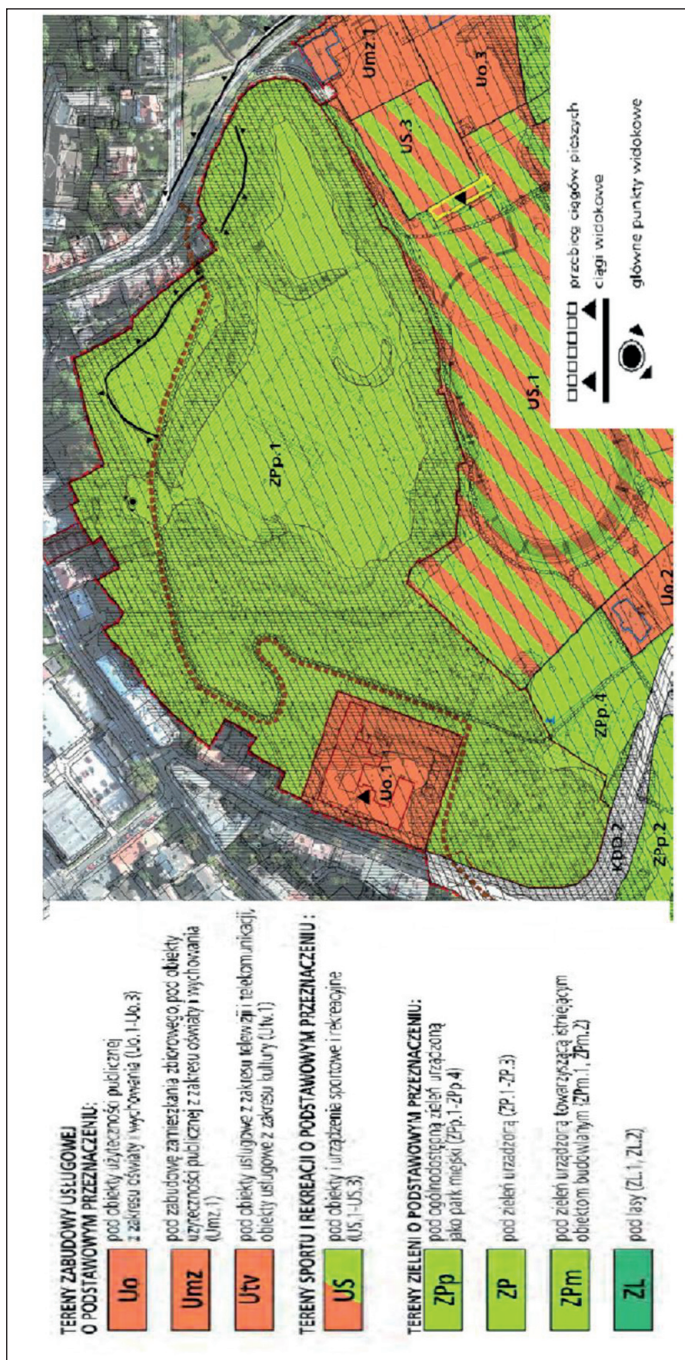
TERENY ZABUDOWY USŁUGOWEJ O PODSTAWOWYM PRZEZNACZENIU:

Uo pod obiekty użyteczności publicznej z zakresu oświaty i wychowania (Uo.1-Uo.3)

Umz pod zabudowę zamieszkania zbiorowego, pod obiekty użyteczności publicznej z zakresu oświaty i wychowania (Umz.1)

Utv pod obiekty usługowe z zakresu telewizji i telekomunikacji, obiekty usługowe z zakresu kultury (Utv.1)

TERENY SPORTU I REKREACJI O PODSTAWOWYM PRZEZNACZENIU:

US pod obiekty i urządzenia sportowe i rekreacyjne (US.1-US.3)

TERENY ZIELENI O PODSTAWOWYM PRZEZNACZENIU:

ZPp pod ogólnodostępną zieleń urządzoną jako park miejski (ZPp.1-ZPp.4)

ZP pod zieleń urządzoną (ZP.1-ZP.3)

ZPm pod zieleń urządzoną towarzyszącą istniejącym obiektom budowlanym (ZPm.1, ZPm.2)

ZL pod lasy (ZL.1, ZL.2)

Umz.1
Uo.3
US.3
ZPp.1
US.1
Uo.1
Uo.2
ZPp.4
KDD.2
ZPp.2

przebieg ciągów pieszych
ciągi widokowe
główne punkty widokowe